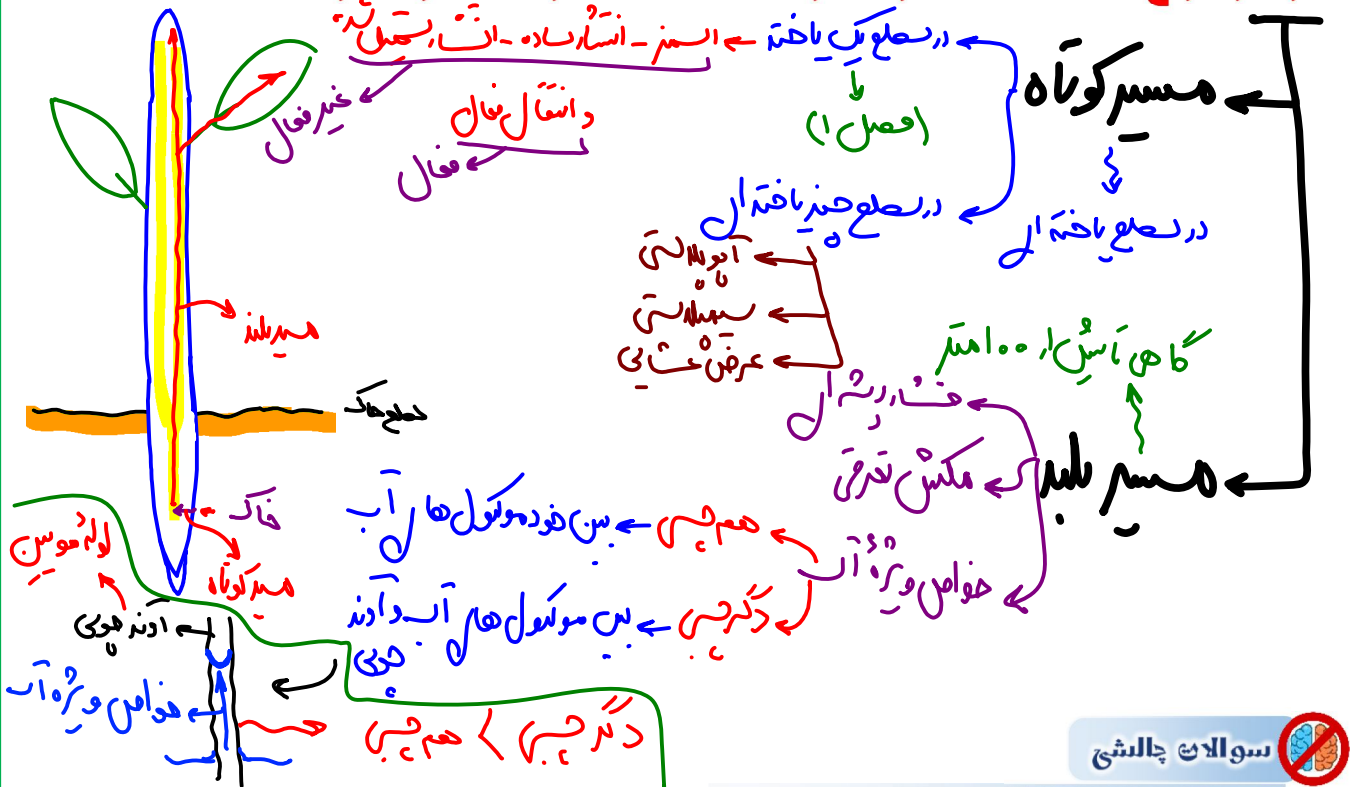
مسیر کوتاه

در سطح یک یاخته ← اسمز - انتشار ساده - انتشار تسهیل شده

غیرفعال

(فصل ۱)

انتقال فعال

فعال

در سطح چند یاخته ای

آپوپلاستی

سیمپلاستی

عرض غشایی

در سطح یاخته ای

گیاهان تا بیش از ۱۰۰ متر

مسیر بلند

فشار ریشه ای

مکش تعرقی

خواص ویژه آب

هم چسبی ← بین خود مولکول های آب

دگرچسبی ← بین مولکول های آب و آوند چوبی

دگرچسبی > هم چسبی

مسیر بلند

سطح خاک

خاک

مسیر کوتاه

لوله موئین

آوند چوبی

خواص ویژه آب

سوالات چالشی